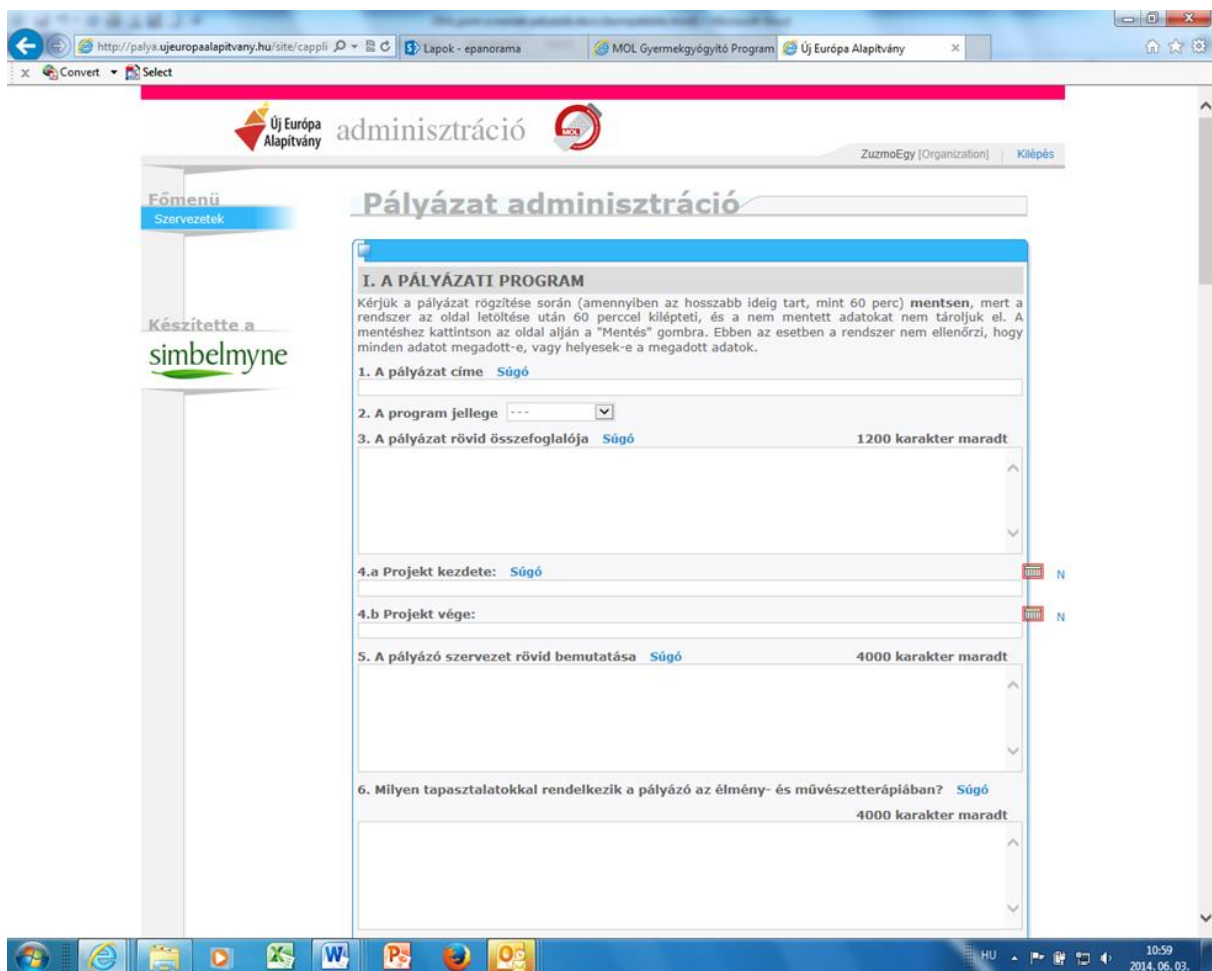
http://palya.ujeuropaalapitvany.hu/site/cappli

Lapok - epanorama

MOL Gyermekgyógyító Program

Új Európa Alapítvány

Convert Select

Új Európa Alapítvány

adminisztráció

ZuzmoEgy [Organization] | Kilépés

Főmenü

Szervezetek

Készítette a

simbelmyne

Pályázat adminisztráció

I. A PÁLYÁZATI PROGRAM

Kérjük a pályázat rögzítése során (amennyiben az hosszabb ideig tart, mint 60 perc) **mentsen**, mert a rendszer az oldal letöltése után 60 perccel kilépteti, és a nem mentett adatokat nem tároljuk el. A mentéshez kattintson az oldal alján a "Mentés" gombra. Ebben az esetben a rendszer nem ellenőrzi, hogy minden adatot megadott-e, vagy helyesek-e a megadott adatok.

1. A pályázat címe Súgó

2. A program jellege ---

3. A pályázat rövid összefoglalója Súgó 1200 karakter maradt

4.a Projekt kezdete: Súgó N

4.b Projekt vége: N

5. A pályázó szervezet rövid bemutatása Súgó 4000 karakter maradt

6. Milyen tapasztalatokkal rendelkezik a pályázó az élmény- és művészetterápiában? Súgó

4000 karakter maradt

HU 10:59 2014. 06. 03.